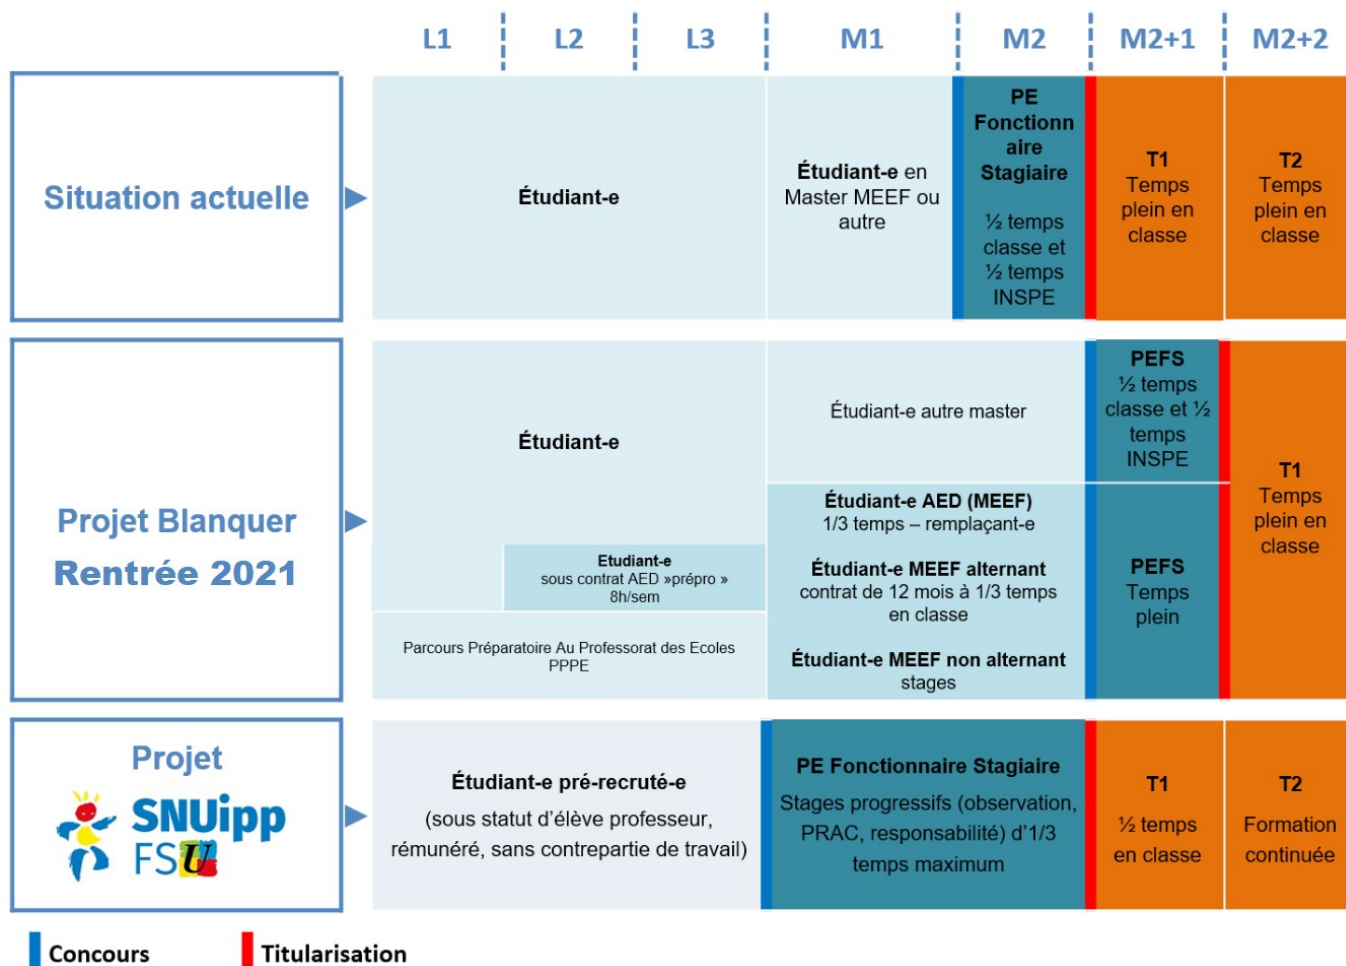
| | L1 | L2 | L3 | M1 | M2 | M2+1 | M2+2 |
|---|---|---|---|---|---|---|---|
| Situation actuelle | Étudiant-e | | | Étudiant-e en Master MEEF ou autre | PE Fonctionnaire Stagiaire ½ temps classe et ½ temps INSPE | T1 Temps plein en classe | T2 Temps plein en classe |

Projet Blanquer Rentrée 2021

Étudiant-e

Etudiant-e sous contrat AED »prépro » 8h/sem

Parcours Préparatoire Au Professorat des Ecoles PPPE

Étudiant-e autre master

PEFS ½ temps classe et ½ temps INSPE

Étudiant-e AED (MEEF) 1/3 temps – remplaçant-e

Étudiant-e MEEF alternant contrat de 12 mois à 1/3 temps en classe

Étudiant-e MEEF non alternant stages

PEFS Temps plein

T1 Temps plein en classe

Projet SNUipp FSU

Étudiant-e pré-recruté-e (sous statut d'élève professeur, rémunéré, sans contrepartie de travail)

PE Fonctionnaire Stagiaire Stages progressifs (observation, PRAC, responsabilité) d'1/3 temps maximum

T1 ½ temps en classe

T2 Formation continuée

Concours Titularisation